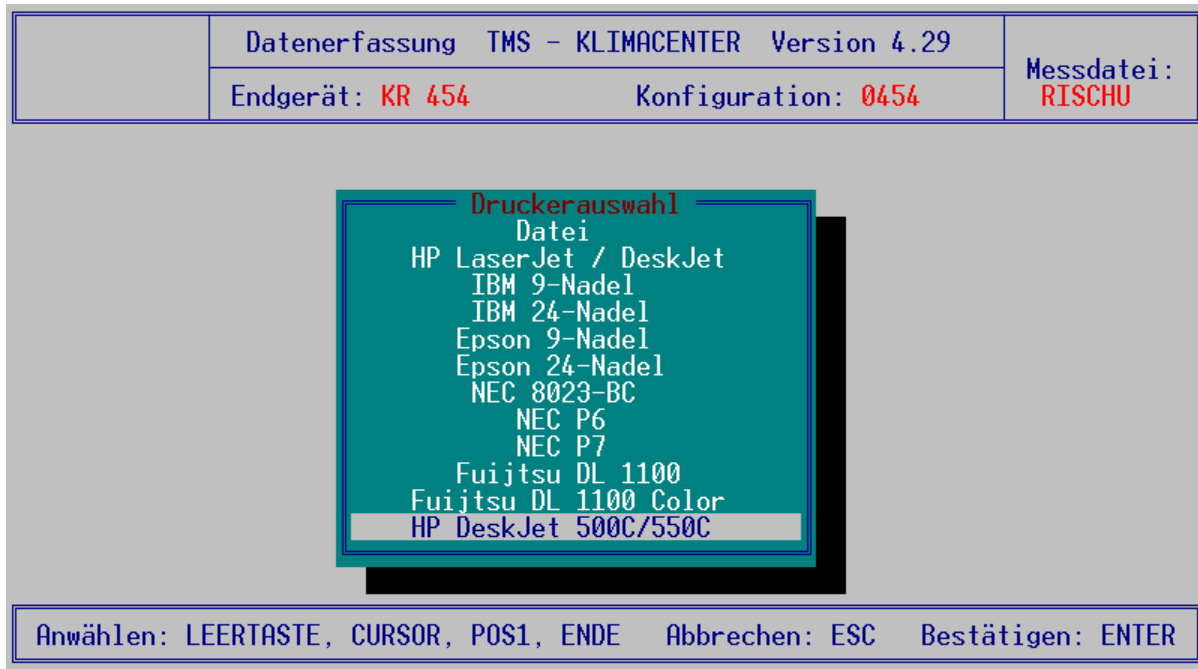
Datenerfassung TMS - KLIMACENTER Version 4.29

Endgerät: KR 454

Konfiguration: 0454

Messdatei:
RISCHU

Druckerauswahl

Datei
HP LaserJet / DeskJet
IBM 9-Nadel
IBM 24-Nadel
Epson 9-Nadel
Epson 24-Nadel
NEC 8023-BC
NEC P6
NEC P7
Fuijtsu DL 1100
Fuijtsu DL 1100 Color
HP DeskJet 500C/550C

Anwählen: LEERTASTE, CURSOR, POS1, ENDE Abbrechen: ESC Bestätigen: ENTER